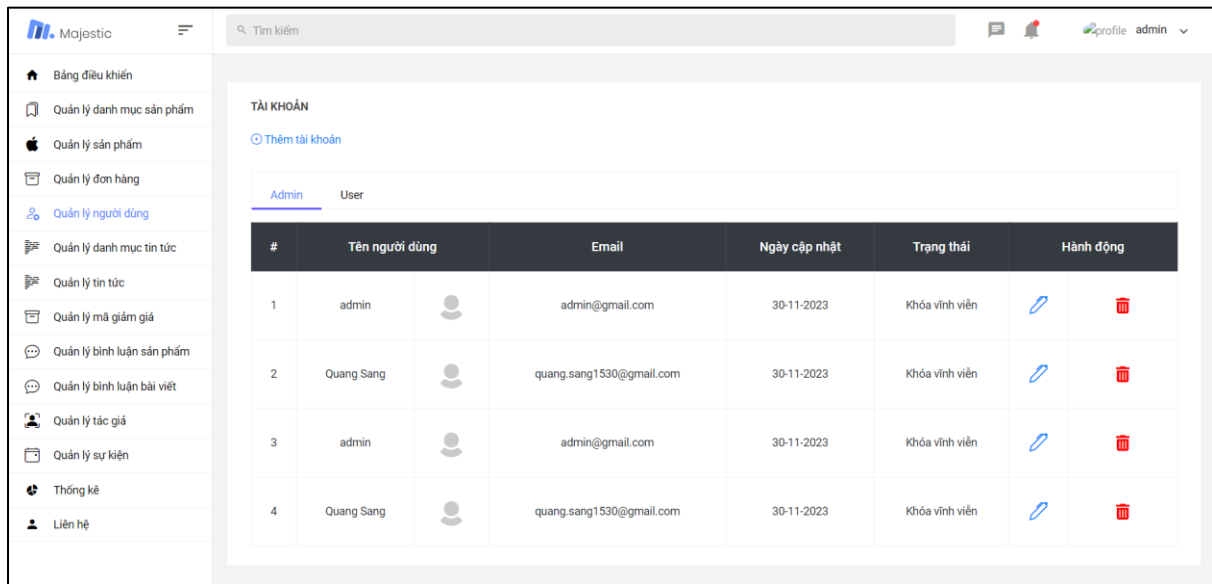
Majestic

Tìm kiếm

profile admin

Bảng điều khiển
Quản lý danh mục sản phẩm
Quản lý sản phẩm
Quản lý đơn hàng
Quản lý người dùng
Quản lý danh mục tin tức
Quản lý tin tức
Quản lý mã giảm giá
Quản lý bình luận sản phẩm
Quản lý bình luận bài viết
Quản lý tác giả
Quản lý sự kiện
Thống kê
Liên hệ

TÀI KHOẢN

Thêm tài khoản

Admin User

| # | Tên người dùng | | Email | Ngày cập nhật | Trạng thái | Hành động | |
|---|---|---|---|---|---|---|---|
| 1 | admin | | admin@gmail.com | 30-11-2023 | Khóa vĩnh viễn | | |
| 2 | Quang Sang | | quang.sang1530@gmail.com | 30-11-2023 | Khóa vĩnh viễn | | |
| 3 | admin | | admin@gmail.com | 30-11-2023 | Khóa vĩnh viễn | | |
| 4 | Quang Sang | | quang.sang1530@gmail.com | 30-11-2023 | Khóa vĩnh viễn | | |